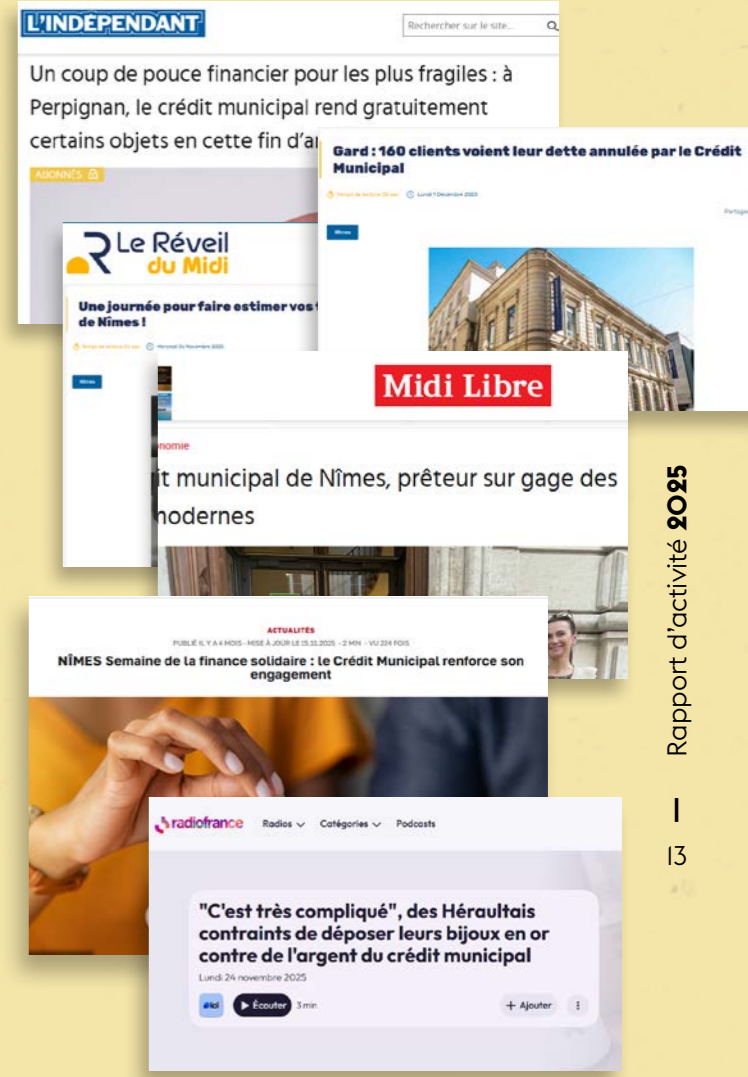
L'INDÉPENDANT

Rechercher sur le site...

Un coup de pouce financier pour les plus fragiles : à Perpignan, le crédit municipal rend gratuitement certains objets en cette fin d'a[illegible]

ABONNÉS

Gard : 160 clients voient leur dette annulée par le Crédit Municipal

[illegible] Lundi 1 Décembre 2025

Nîmes

Le Réveil du Midi

Une journée pour faire estimer vos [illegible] de Nîmes !

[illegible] Mercredi 26 Novembre 2025

Nîmes

Midi Libre

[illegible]nomie

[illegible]it municipal de Nîmes, prêteur sur gage des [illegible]modernes

ACTUALITÉS

PUBLIÉ IL Y A 4 MOIS - MISE À JOUR LE 15.11.2025 - 2 MIN - VU 234 FOIS

NÎMES Semaine de la finance solidaire : le Crédit Municipal renforce son engagement

radiofrance Radios Catégories Podcasts

"C'est très compliqué", des Héraultais contraints de déposer leurs bijoux en or contre de l'argent du crédit municipal

Lundi 24 novembre 2025

ici Écouter 3 min + Ajouter

Rapport d'activité 2025

13